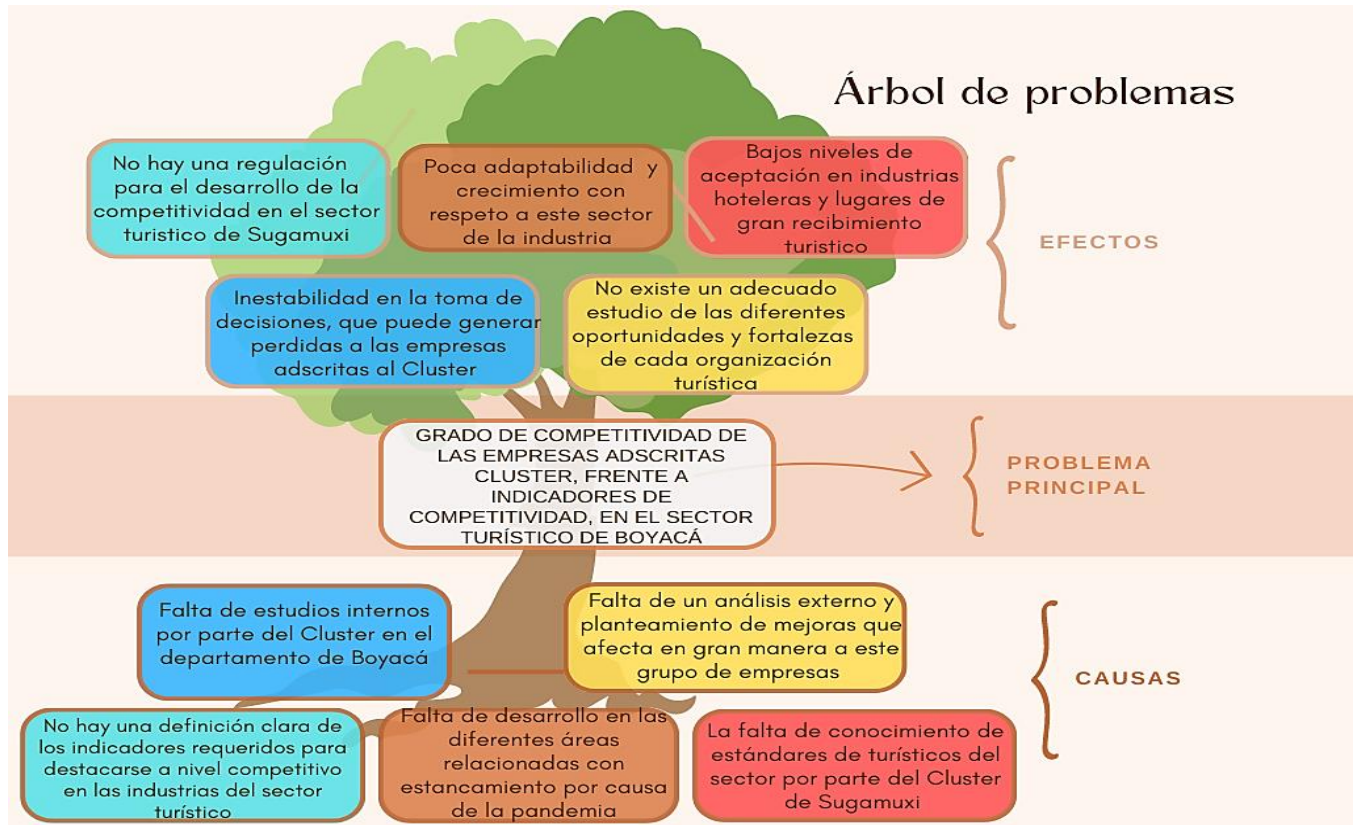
Árbol de problemas

No hay una regulación para el desarrollo de la competitividad en el sector turistico de Sugamuxi

Poca adaptabilidad y crecimiento con respeto a este sector de la industria

Bajos niveles de aceptación en industrias hoteleras y lugares de gran recibimiento turistico

EFECTOS

Inestabilidad en la toma de decisiones, que puede generar perdidas a las empresas adscritas al Cluster

No existe un adecuado estudio de las diferentes oportunidades y fortalezas de cada organización turística

GRADO DE COMPETITIVIDAD DE LAS EMPRESAS ADSCRITAS CLUSTER, FRENTE A INDICADORES DE COMPETITIVIDAD, EN EL SECTOR TURÍSTICO DE BOYACÁ

PROBLEMA PRINCIPAL

Falta de estudios internos por parte del Cluster en el departamento de Boyacá

Falta de un análisis externo y planteamiento de mejoras que afecta en gran manera a este grupo de empresas

CAUSAS

No hay una definición clara de los indicadores requeridos para destacarse a nivel competitivo en las industrias del sector turístico

Falta de desarrollo en las diferentes áreas relacionadas con estancamiento por causa de la pandemia

La falta de conocimiento de estándares de turísticos del sector por parte del Cluster de Sugamuxi